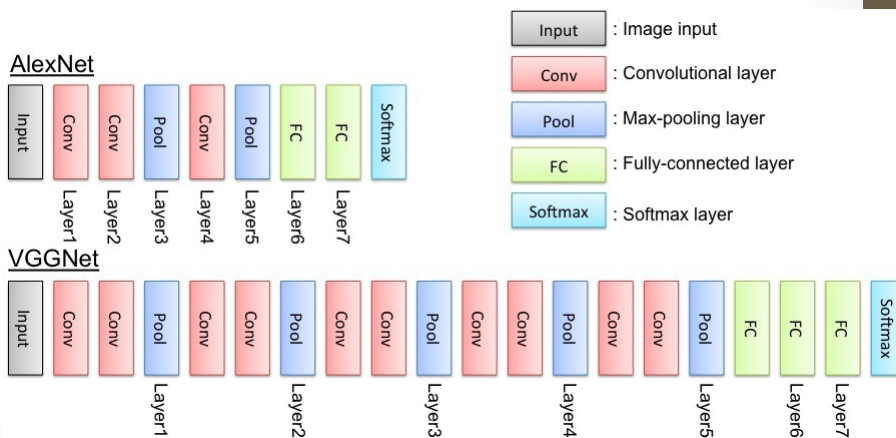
Input : Image input
Conv : Convolutional layer
Pool : Max-pooling layer
FC : Fully-connected layer
Softmax : Softmax layer

AlexNet

Input Conv Conv Pool Conv Pool FC FC Softmax

Layer1 Layer2 Layer3 Layer4 Layer5 Layer6 Layer7

VGGNet

Input Conv Conv Pool Conv Conv Pool Conv Conv Pool Conv Conv Pool Conv Conv Pool FC FC FC Softmax

Layer1 Layer2 Layer3 Layer4 Layer5 Layer6 Layer7